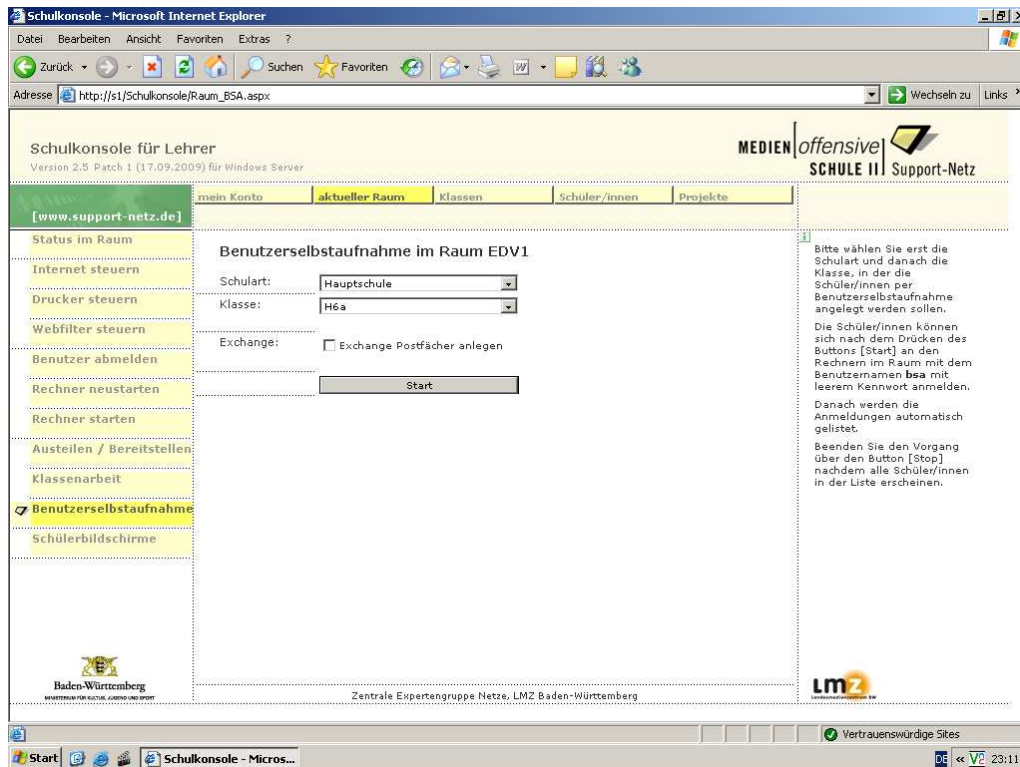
Schulkonsole - Microsoft Internet Explorer

Datei Bearbeiten Ansicht Favoriten Extras ?

Zurück Suchen Favoriten

Adresse http://s1/Schulkonsole/Raum_BSA.aspx

Wechseln zu Links

Schulkonsole für Lehrer
Version 2.5 Patch 1 (17.09.2009) für Windows Server

MEDIEN offensive SCHULE II Support-Netz

[www.support-netz.de]

mein Konto | aktueller Raum | Klassen | Schüler/innen | Projekte

Status im Raum
Internet steuern
Drucker steuern
Webfilter steuern
Benutzer abmelden
Rechner neustarten
Rechner starten
Austeilen / Bereitstellen
Klassenarbeit
Benutzerselbstaufnahme
Schülerbildschirme

Benutzerselbstaufnahme im Raum EDV1

Schulart: Hauptschule
Klasse: H6a

Exchange: Exchange Postfächer anlegen

Start

Bitte wählen Sie erst die Schulart und danach die Klasse, in der die Schüler/innen per Benutzerselbstaufnahme angelegt werden sollen.

Die Schüler/innen können sich nach dem Drücken des Buttons [Start] an den Rechnern im Raum mit dem Benutzernamen **bsa** mit leerem Kennwort anmelden.

Danach werden die Anmeldungen automatisch gelistet.

Beenden Sie den Vorgang über den Button [Stop] nachdem alle Schüler/innen in der Liste erscheinen.

Baden-Württemberg
MINISTERIUM FÜR KULTUS, JUGEND UND SPORT

Zentrale Expertengruppe Netze, LMZ Baden-Württemberg

LMZ

Vertrauenswürdige Sites

Start Schulkonsole - Micros...

DE 23:11